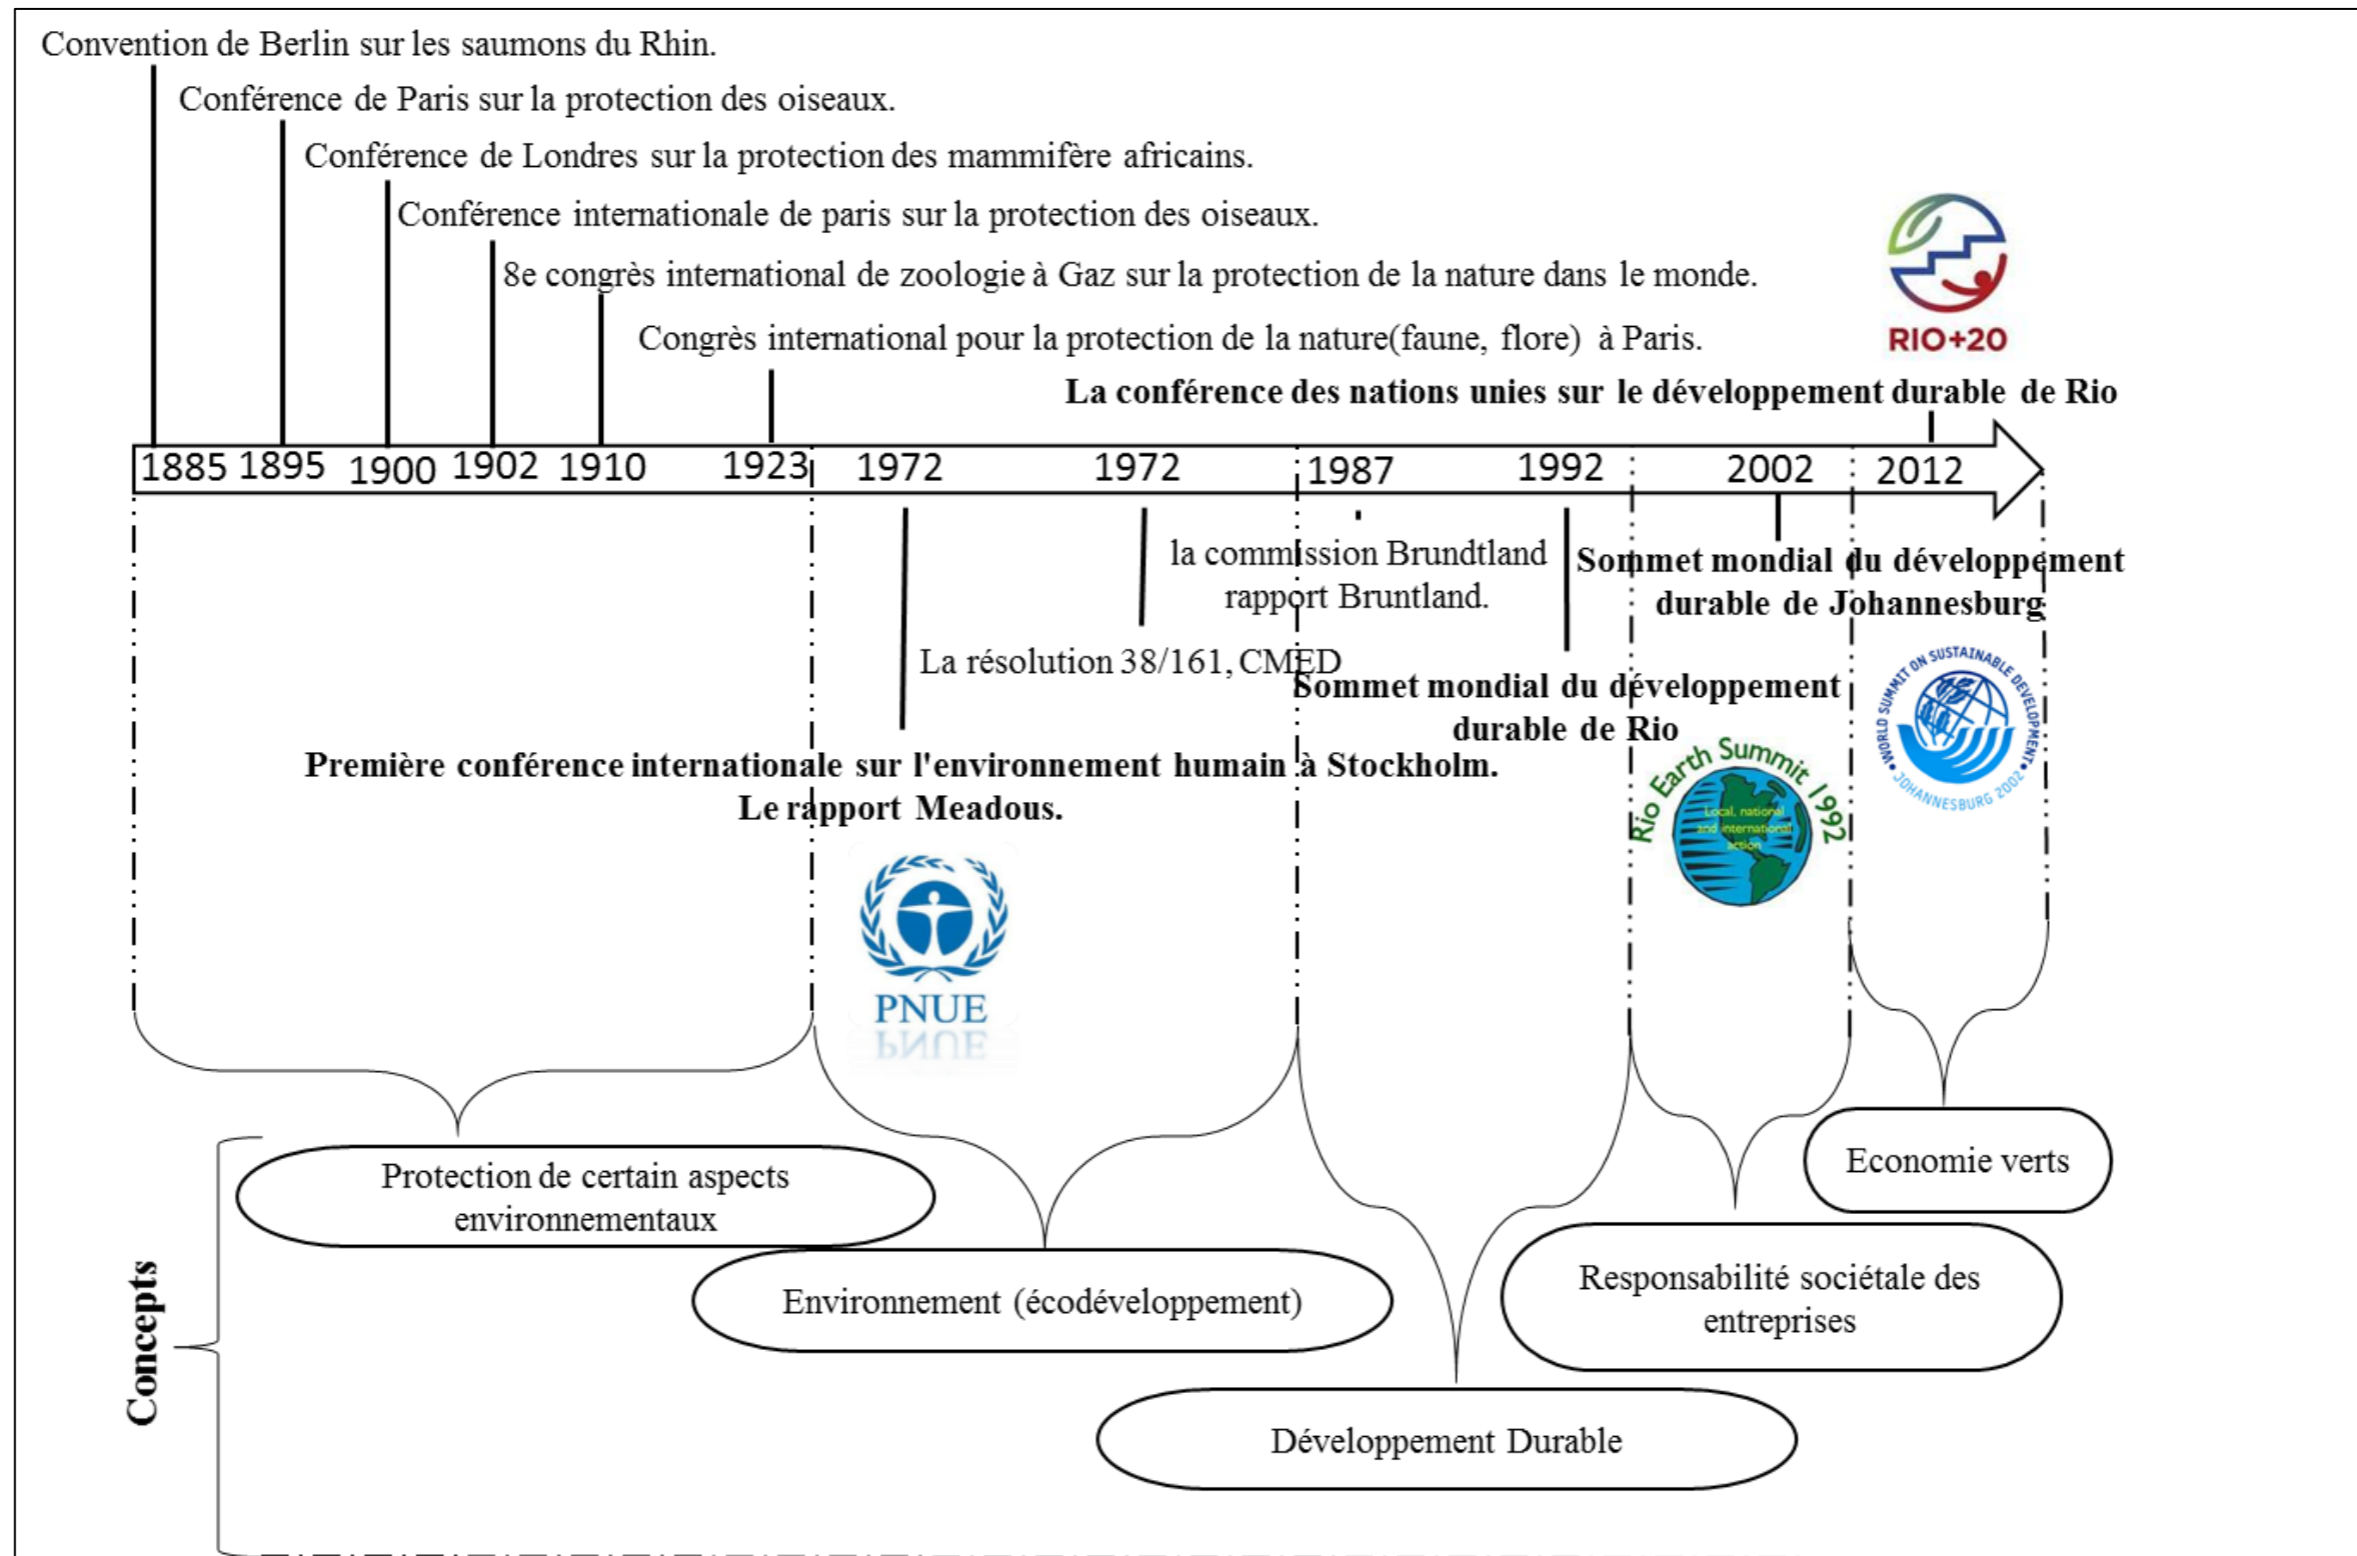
Convention de Berlin sur les saumons du Rhin.

Conférence de Paris sur la protection des oiseaux.

Conférence de Londres sur la protection des mammifère africains.

Conférence internationale de paris sur la protection des oiseaux.

8e congrès international de zoologie à Gaz sur la protection de la nature dans le monde.

Congrès international pour la protection de la nature(faune, flore) à Paris.

RIO+20

La conférence des nations unies sur le développement durable de Rio

1885 1895 1900 1902 1910 1923 1972 1972 1987 1992 2002 2012

la commission Brundtland rapport Bruntland.

Sommet mondial du développement durable de Johannesburg

La résolution 38/161, CMED

Sommet mondial du développement durable de Rio

Première conférence internationale sur l'environnement humain à Stockholm.
Le rapport Meadous.

Rio Earth Summit 1992

Local, national and international action

WORLD SUMMIT ON SUSTAINABLE DEVELOPMENT JOHANNESBURG 2002

PNUE

Concepts

Protection de certain aspects environnementaux

Environnement (écodéveloppement)

Développement Durable

Responsabilité sociétale des entreprises

Economie verts